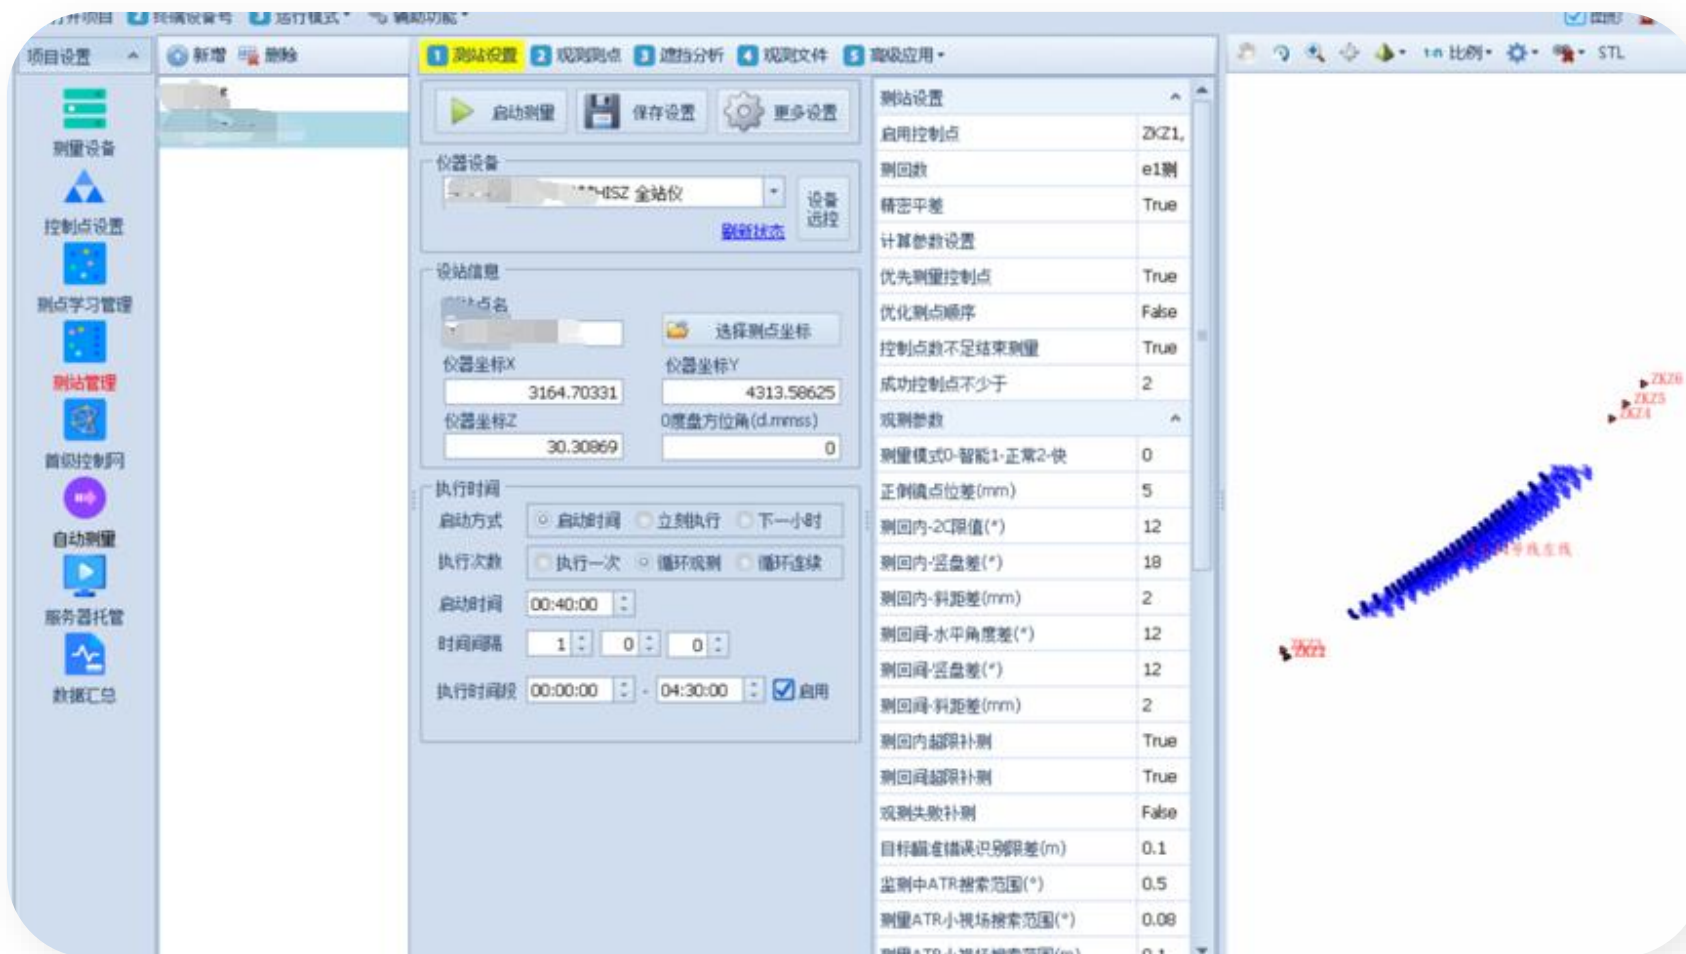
项目设置

测量设备
控制点设置
测点学习管理
测站管理
首级控制网
自动测量
服务器托管
数据汇总

新增 删除

1 测站设置 2 观测测点 3 遮挡分析 4 观测文件 5 高级应用

启动测量 保存设置 更多设置

仪器设备
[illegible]HSZ 全站仪
设备远控
刷新状态

设站信息
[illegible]站点名
选择测点坐标
仪器坐标X
3164.70331
仪器坐标Y
4313.58625
仪器坐标Z
30.30869
0度盘方位角(d.mmss)
0

执行时间
启动方式 启动时间 立刻执行 下一小时
执行次数 执行一次 循环观测 循环连续
启动时间 00:40:00
时间间隔 1 0 0
执行时间段 00:00:00 - 04:30:00 启用

| 测站设置 | |
|---|---|
| 启用控制点 | ZKZ1, |
| 测回数 | e1测 |
| 精密平差 | True |
| 计算参数设置 | |
| 优先测量控制点 | True |
| 优化测点顺序 | False |
| 控制点数不足结束测量 | True |
| 成功控制点不少于 | 2 |
| 观测参数 | |
| 测量模式0-智能1-正常2-快 | 0 |
| 正倒镜点位差(mm) | 5 |
| 测回内-2C限值(") | 12 |
| 测回内-竖盘差(") | 18 |
| 测回内-斜距差(mm) | 2 |
| 测回间-水平角度差(") | 12 |
| 测回间-竖盘差(") | 12 |
| 测回间-斜距差(mm) | 2 |
| 测回内超限补测 | True |
| 测回间超限补测 | True |
| 观测失败补测 | False |
| 目标瞄准错误识别限差(m) | 0.1 |
| 监测中ATR搜索范围(°) | 0.5 |
| 测量ATR小视场搜索范围(°) | 0.08 |

比例 STL
ZKZ6
ZKZ5
ZKZ4
ZKZ1